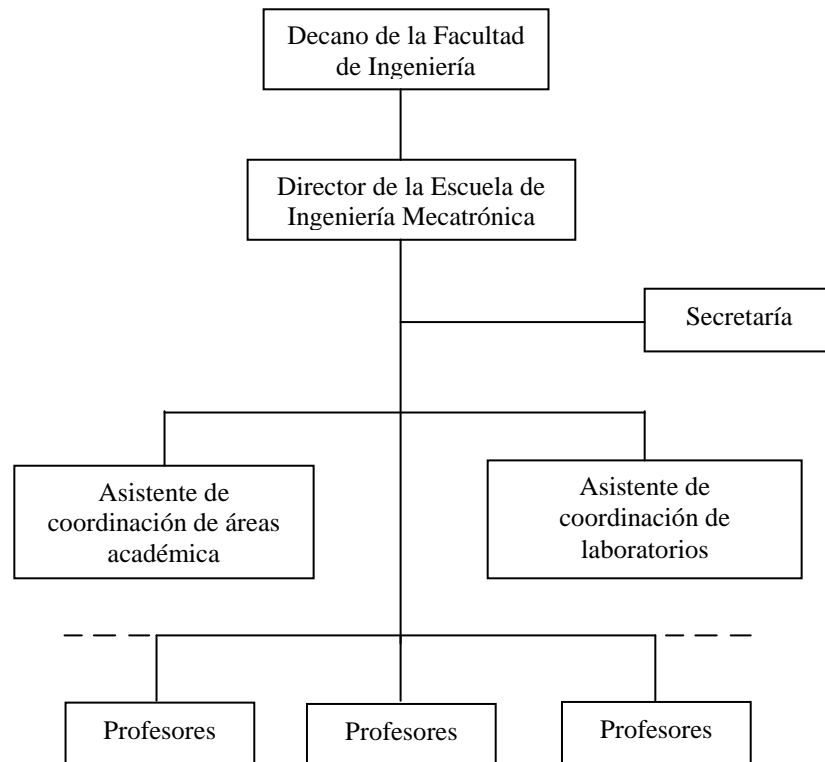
Decano de la Facultad de Ingeniería

Director de la Escuela de Ingeniería Mecatrónica

Secretaría

Asistente de coordinación de áreas académica

Asistente de coordinación de laboratorios

Profesores

Profesores

Profesores